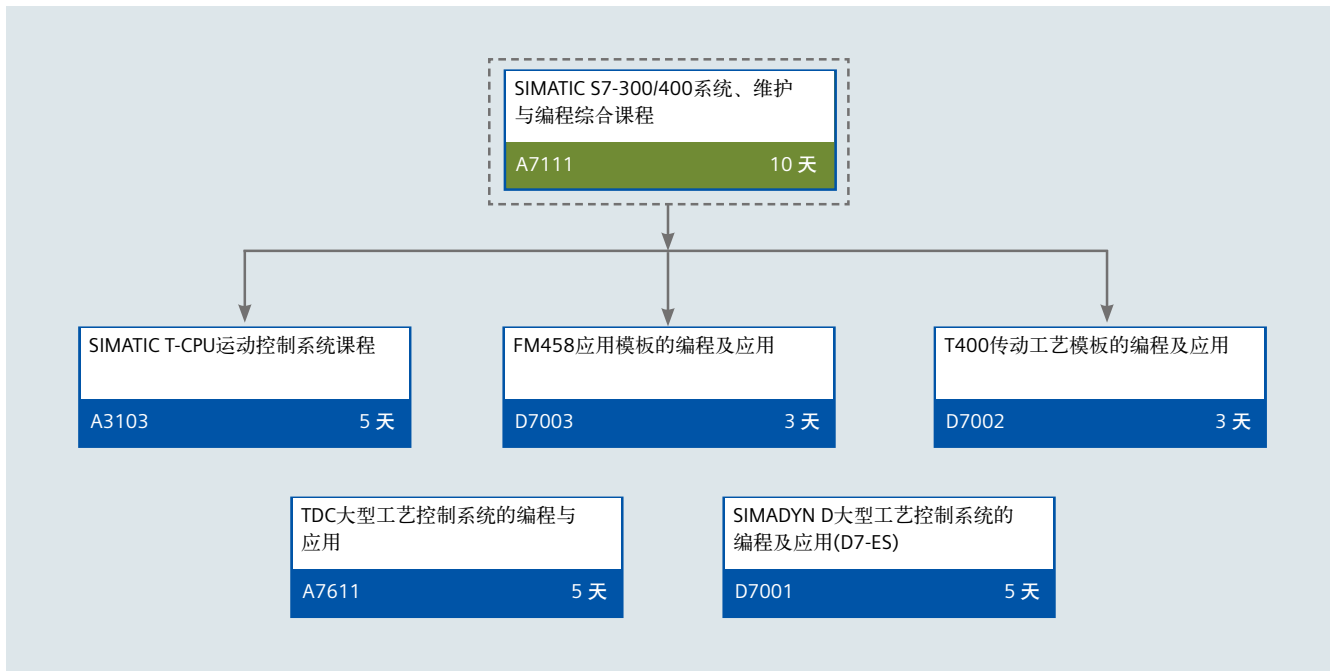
SIMATIC S7-300/400系统、维护与编程综合课程

A7111 10 天

SIMATIC T-CPU运动控制系统课程

A3103 5 天

FM458应用模板的编程及应用

D7003 3 天

T400传动工艺模板的编程及应用

D7002 3 天

TDC大型工艺控制系统的编程与应用

A7611 5 天

SIMADYN D大型工艺控制系统的编程及应用(D7-ES)

D7001 5 天